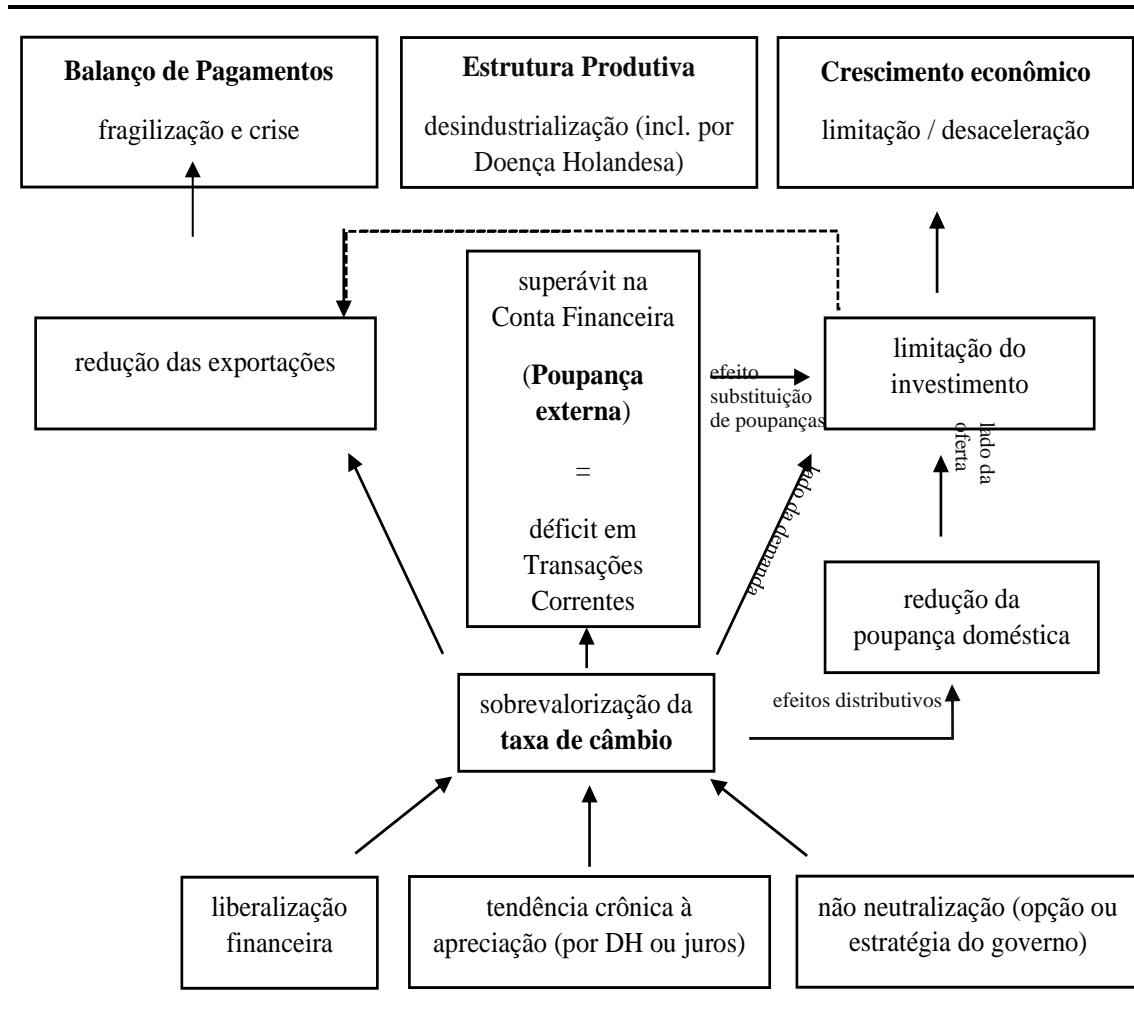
**Balanço de Pagamentos**

fragilização e crise

**Estrutura Produtiva**

desindustrialização (incl. por Doença Holandesa)

**Crescimento econômico**

limitação / desaceleração

redução das exportações

superávit na Conta Financeira

(**Poupança externa**)

=

déficit em Transações Correntes

efeito substituição de poupanças

limitação do investimento

lado da oferta

lado da demanda

redução da poupança doméstica

efeitos distributivos

sobrevalorização da **taxa de câmbio**

liberalização financeira

tendência crônica à apreciação (por DH ou juros)

não neutralização (opção ou estratégia do governo)